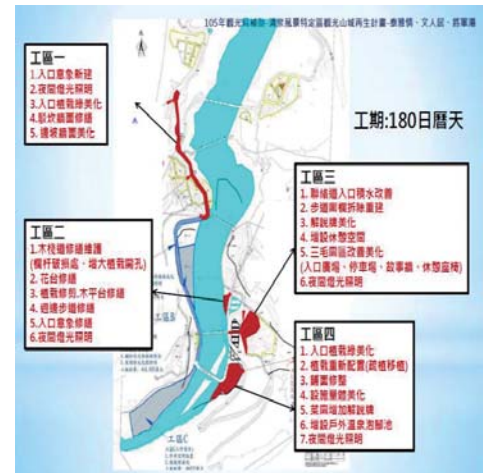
105年觀光補助-澳旅風景特定區觀光山城再生計畫-泰雅橋、文化區、蔡屋區

工區一
1.入口意象新建
2.夜間燈光照明
3.入口植栽景美化
4.歇坡區圍修繕
5.邊坡綠園美化

工期:180日曆天

工區二
1.木棧棚修繕維護
(欄杆破損處、增大植栽開孔)
2.花台修繕
3.植栽修剪.木平台修繕
4.週邊步道修繕
5.入口意象修繕
6.夜間燈光照明

工區三
1.聯絡道入口積水改善
2.步道圍欄拆除重建
3.解說牌美化
4.增設休憩空間
5.三毛閱讀改善美化
(入口廣場、停車場、故事牆、休憩座椅)
6.夜間燈光照明

工區四
1.入口植栽綠美化
2.植栽重新配置(既植移植)
3.鋪面修整
4.設施景觀美化
5.栗園增加解說牌
6.增設戶外溫泉泡腳池
7.夜間燈光照明